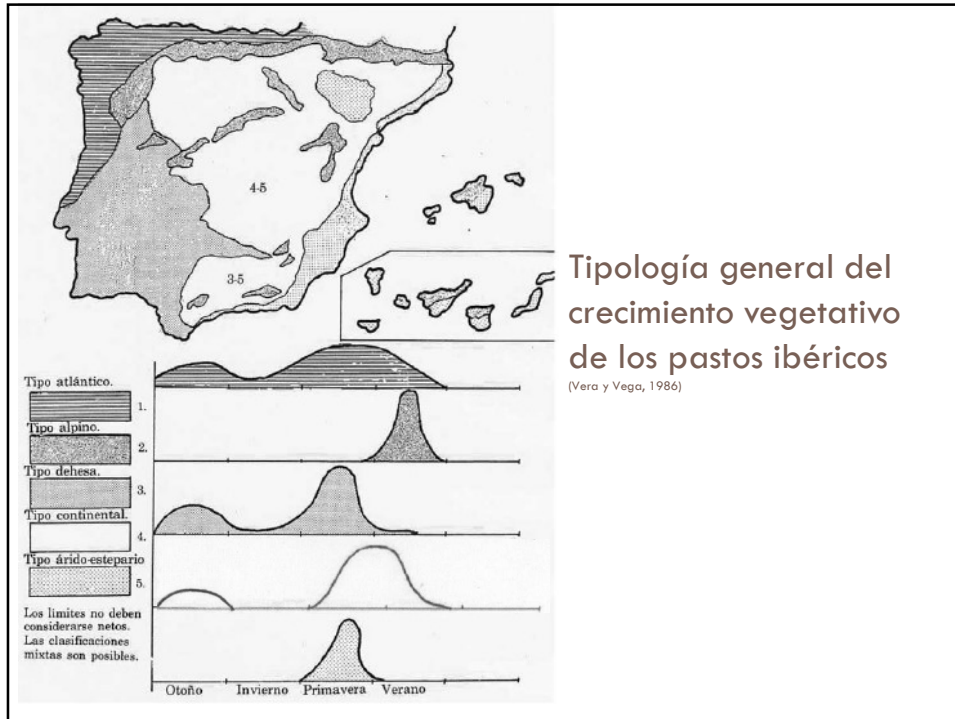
4-5

3-5

Tipología general del crecimiento vegetativo de los pastos ibéricos
(Vera y Vega, 1986)

Tipo atlántico.
1.
Tipo alpino.
2.
Tipo dehesa.
3.
Tipo continental.
4.
Tipo árido-estepario
5.

Los limites no deben considerarse netos. Las clasificaciones mixtas son posibles.

Otoño Invierno Primavera Verano